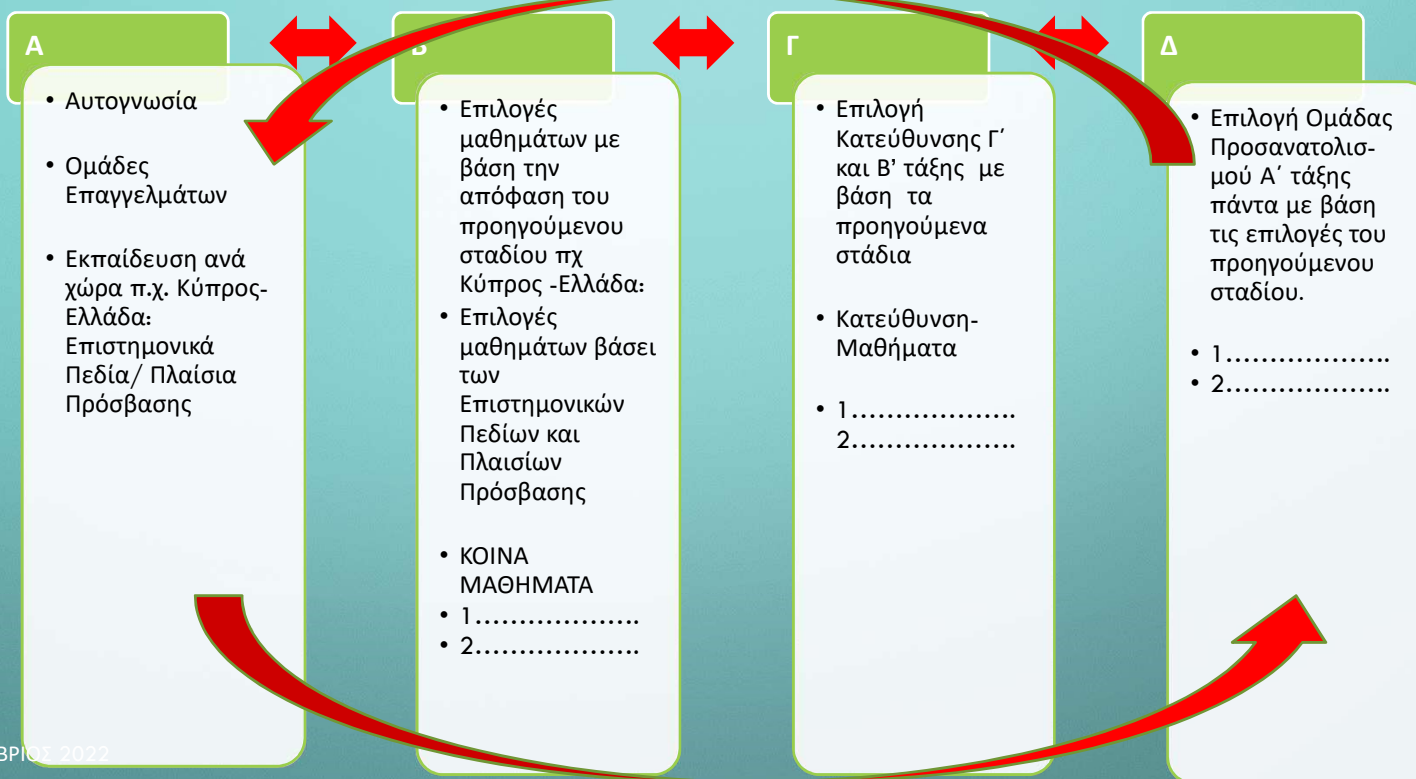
Α

• Αυτογνωσία

• Ομάδες Επαγγελμάτων

• Εκπαίδευση ανά χώρα π.χ. Κύπρος-Ελλάδα: Επιστημονικά Πεδία/ Πλαίσια Πρόσβασης

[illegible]

• Επιλογές μαθημάτων με βάση την απόφαση του προηγούμενου σταδίου πχ Κύπρος -Ελλάδα:
• Επιλογές μαθημάτων βάσει των Επιστημονικών Πεδίων και Πλαισίων Πρόσβασης

• ΚΟΙΝΑ ΜΑΘΗΜΑΤΑ
• 1……………….
• 2……………….

Γ

• Επιλογή Κατεύθυνσης Γ΄ και Β' τάξης με βάση τα προηγούμενα στάδια

• Κατεύθυνση-Μαθήματα

• 1……………….
2……………….

Δ

• Επιλογή Ομάδας Προσανατολισμού Α΄ τάξης πάντα με βάση τις επιλογές του προηγούμενου σταδίου.

• 1……………….
• 2……………….

ΒΡΙΟΣ 2022